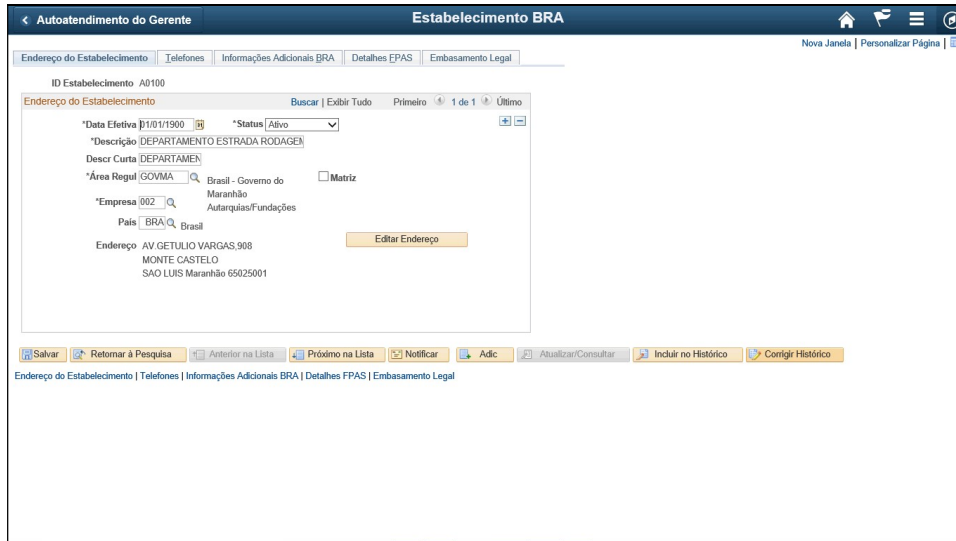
< Autoatendimento do Gerente

Estabelecimento BRA

Nova Janela | Personalizar Página |

Endereço do Estabelecimento | Telefones | Informações Adicionais BRA | Detalhes FPAS | Embasamento Legal

ID Estabelecimento A0100

Endereço do Estabelecimento

Buscar | Exibir Tudo

Primeiro 1 de 1 Último

*Data Efetiva 01/01/1900

*Status Ativo

*Descrição DEPARTAMENTO ESTRADA RODAGEM

Descr Curta DEPARTAMEN

*Área Regul GOVMA Brasil - Governo do Maranhão Autarquias/Fundações

Matriz

*Empresa 002

País BRA Brasil

Endereço AV.GETULIO VARGAS,908
MONTE CASTELO
SAO LUIS Maranhão 65025001

Editar Endereço

Salvar | Retornar à Pesquisa | Anterior na Lista | Próximo na Lista | Notificar | Adic | Atualizar/Consultar | Incluir no Histórico | Corrigir Histórico

Endereço do Estabelecimento | Telefones | Informações Adicionais BRA | Detalhes FPAS | Embasamento Legal